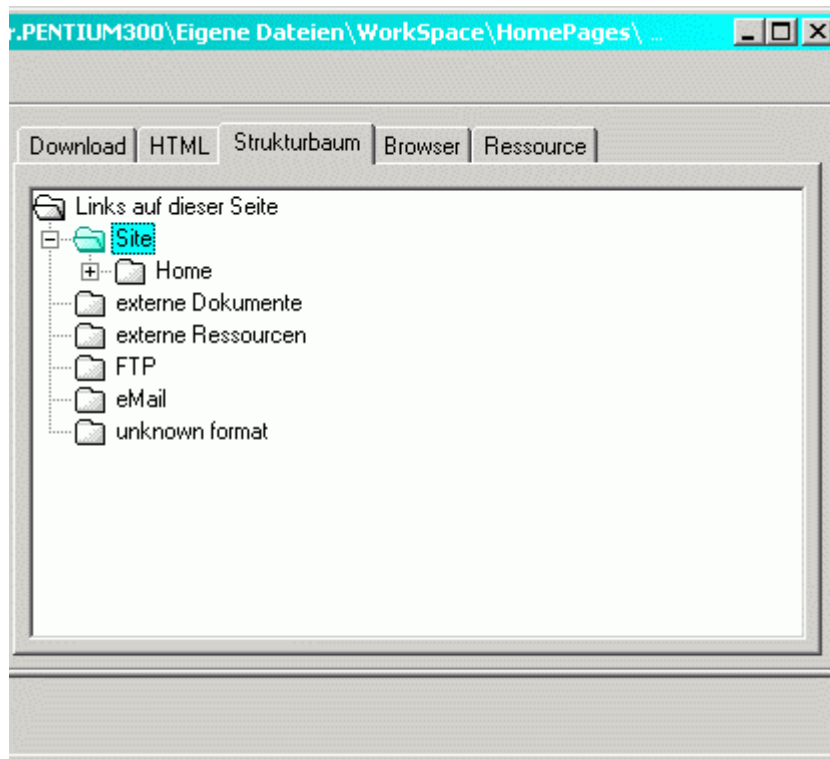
r.PENTIUM300\Eigene Dateien\WorkSpace\HomePages\ ...

Download | HTML | Strukturbaum | Browser | Ressource

Links auf dieser Seite
Site
Home
externe Dokumente
externe Ressourcen
FTP
eMail
unknown format